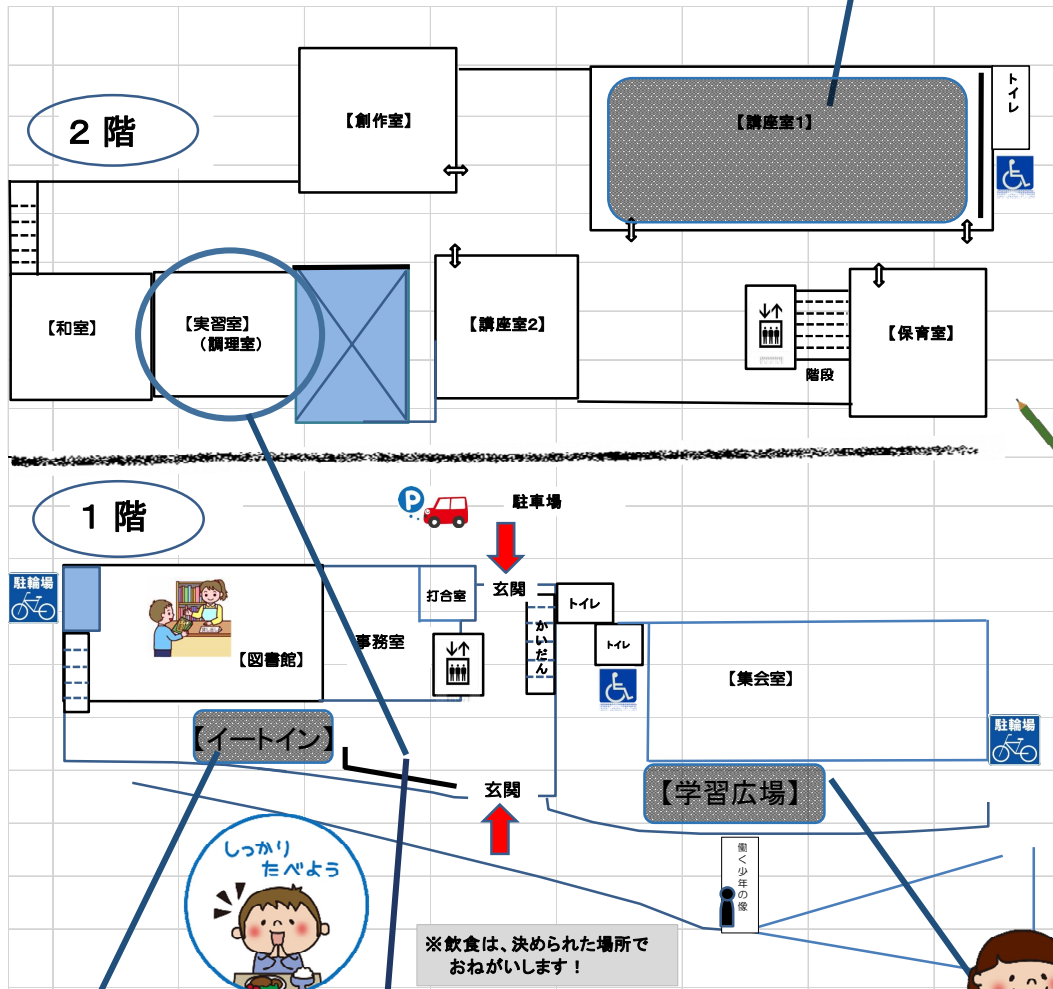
２ 階

【創作室】

【講座室1】

トイレ

【和室】

【実習室】
（調理室）

【講座室2】

【保育室】

階段

１ 階

駐車場

駐輪場

打合室

玄関

トイレ

かいだん

トイレ

【図書館】

事務室

【集会室】

駐輪場

【イートイン】

玄関

【学習広場】

働く少年の像

しっかり たべよう

※飲食は、決められた場所で おねがいします！